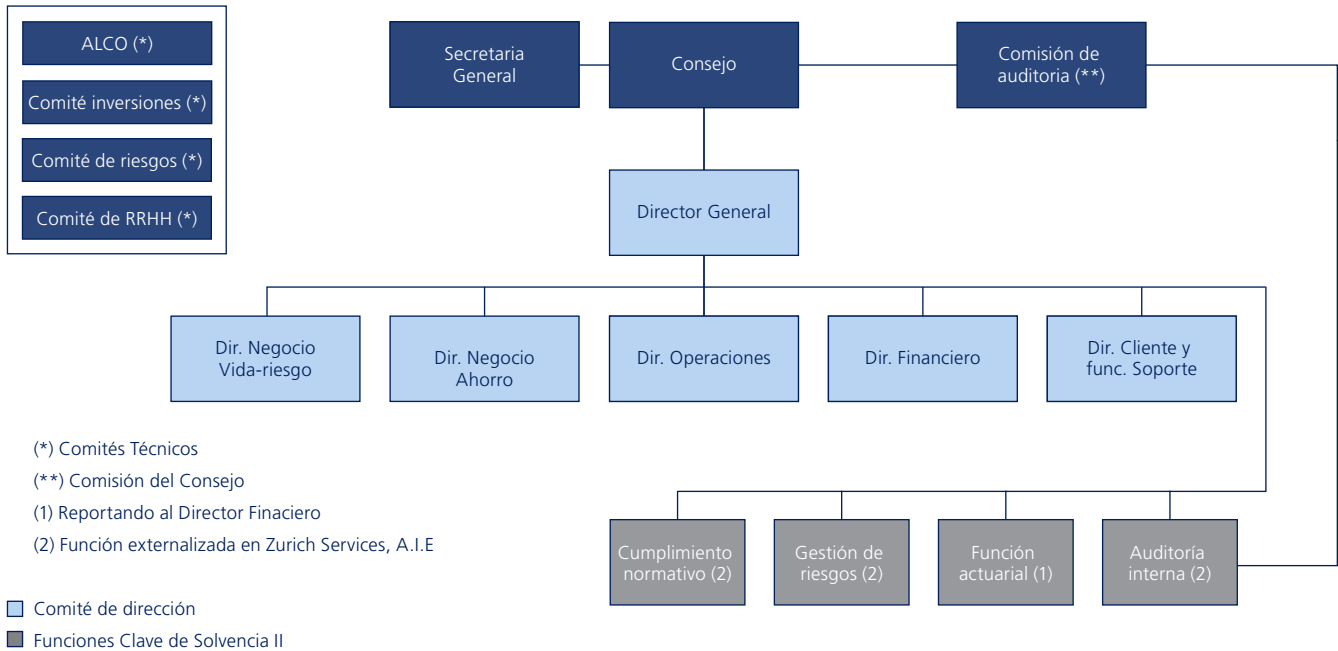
ALCO (*)

Comité inversiones (*)

Comité de riesgos (*)

Comité de RRHH (*)

Secretaria General

Consejo

Comisión de auditoria (**)

Director General

Dir. Negocio Vida-riesgo

Dir. Negocio Ahorro

Dir. Operaciones

Dir. Financiero

Dir. Cliente y func. Soporte

(*) Comités Técnicos

(**) Comisión del Consejo

(1) Reportando al Director Finaciero

(2) Función externalizada en Zurich Services, A.I.E

Cumplimiento normativo (2)

Gestión de riesgos (2)

Función actuarial (1)

Auditoría interna (2)

Comité de dirección

Funciones Clave de Solvencia II